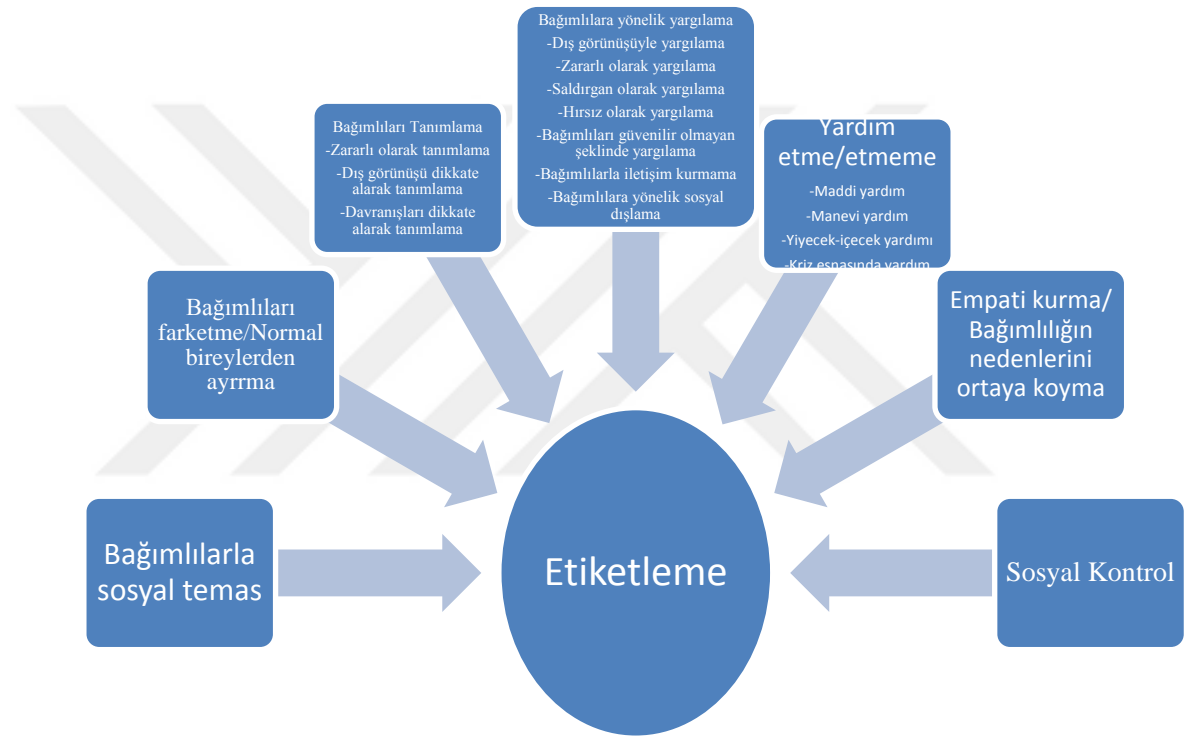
Bağımlılara yönelik yargılama
-Dış görünüşüyle yargılama
-Zararlı olarak yargılama
-Saldırgan olarak yargılama
-Hırsız olarak yargılama
-Bağımlıları güvenilir olmayan şeklinde yargılama
-Bağımlılarla iletişim kurmama
-Bağımlılara yönelik sosyal dışlama

Bağımlıları Tanımlama
-Zararlı olarak tanımlama
-Dış görünüşü dikkate alarak tanımlama
-Davranışları dikkate alarak tanımlama

Yardım etme/etmeme
-Maddi yardım
-Manevi yardım
-Yiyecek-içecek yardımı
-Kriz esnasında yardım

Bağımlıları farketme/Normal bireylerden ayrrma

Empati kurma/ Bağımlılığın nedenlerini ortaya koyma

Bağımlılarla sosyal temas

Etiketleme

Sosyal Kontrol